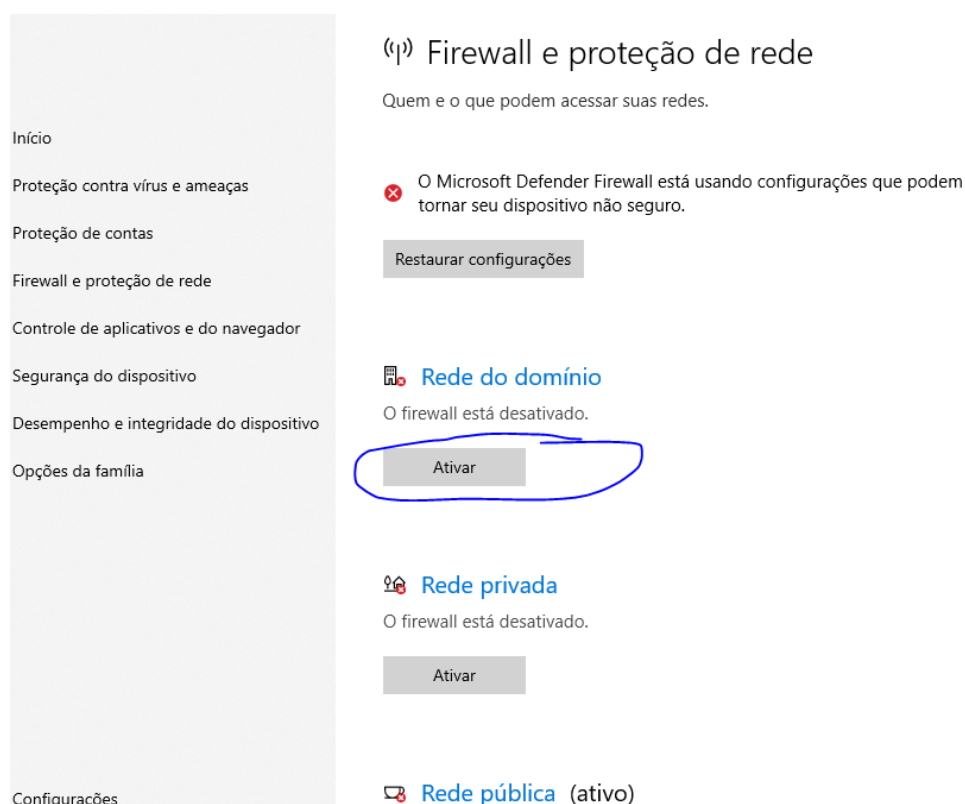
Início

Proteção contra vírus e ameaças

Proteção de contas

Firewall e proteção de rede

Controle de aplicativos e do navegador

Segurança do dispositivo

Desempenho e integridade do dispositivo

Opções da família

Configurações

Firewall e proteção de rede

Quem e o que podem acessar suas redes.

O Microsoft Defender Firewall está usando configurações que podem tornar seu dispositivo não seguro.

Restaurar configurações

Rede do domínio

O firewall está desativado.

Ativar

Rede privada

O firewall está desativado.

Ativar

Rede pública (ativo)